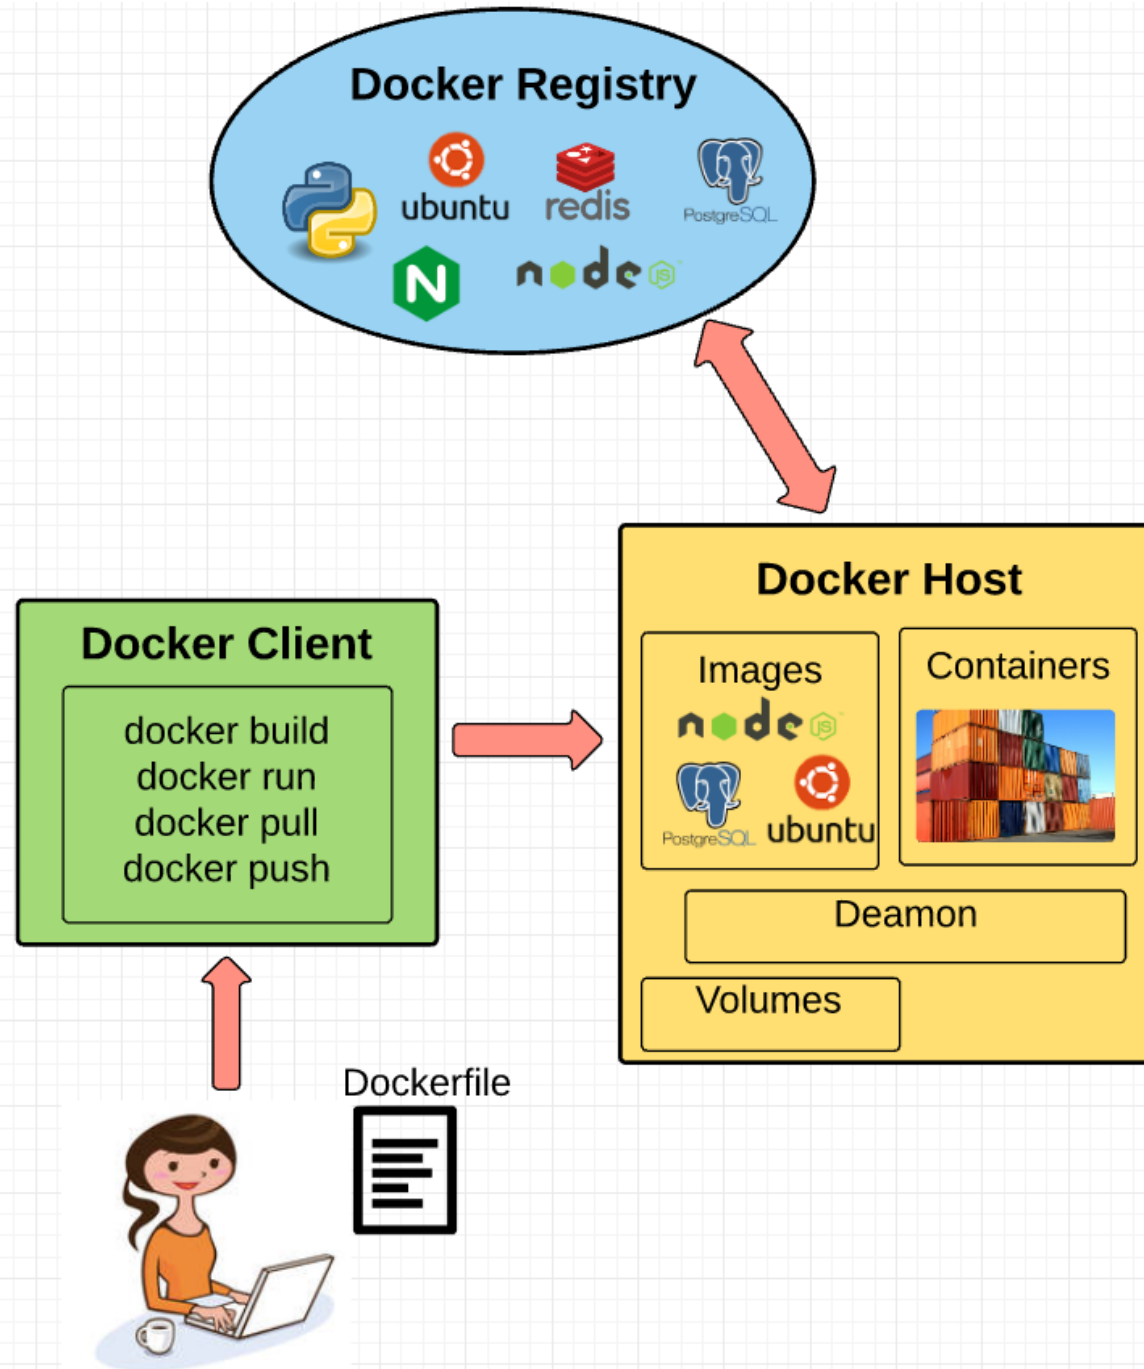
Docker Registry

ubuntu
redis
PostgreSQL
node JS

Docker Host

Images
node JS
PostgreSQL
ubuntu

Containers

Deamon

Volumes

Docker Client

docker build
docker run
docker pull
docker push

Dockerfile